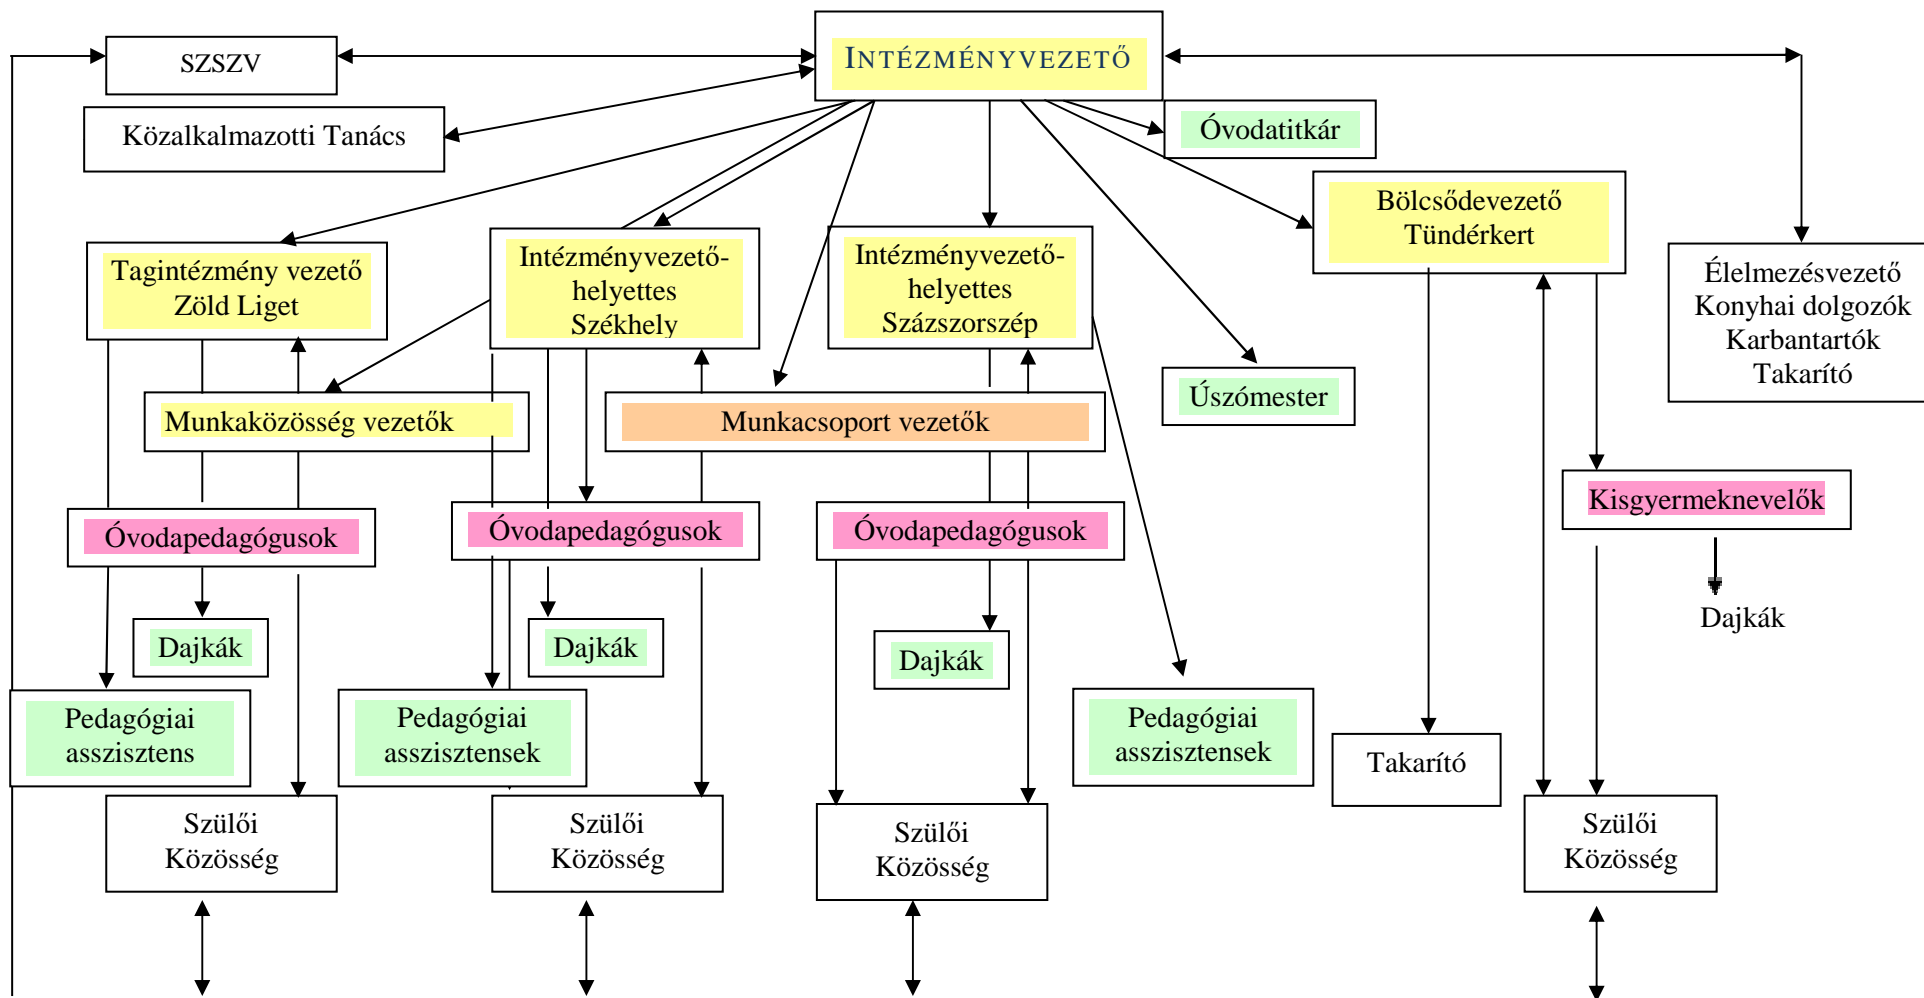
SZSZV

INTÉZMÉNYVEZETŐ

Közalkalmazotti Tanács

Óvodatitkár

Bölcsődevezető Tündérkert

Élelmezésvezető Konyhai dolgozók Karbantartók Takarító

Tagintézmény vezető Zöld Liget

Intézményvezető-helyettes Székhely

Intézményvezető-helyettes Százszorszép

Úszómester

Munkaközösség vezetők

Munkacsoport vezetők

Kisgyermeknevelők

Dajkák

Óvodapedagógusok

Óvodapedagógusok

Óvodapedagógusok

Dajkák

Dajkák

Dajkák

Pedagógiai asszisztens

Pedagógiai asszisztensek

Pedagógiai asszisztensek

Takarító

Szülői Közösség

Szülői Közösség

Szülői Közösség

Szülői Közösség